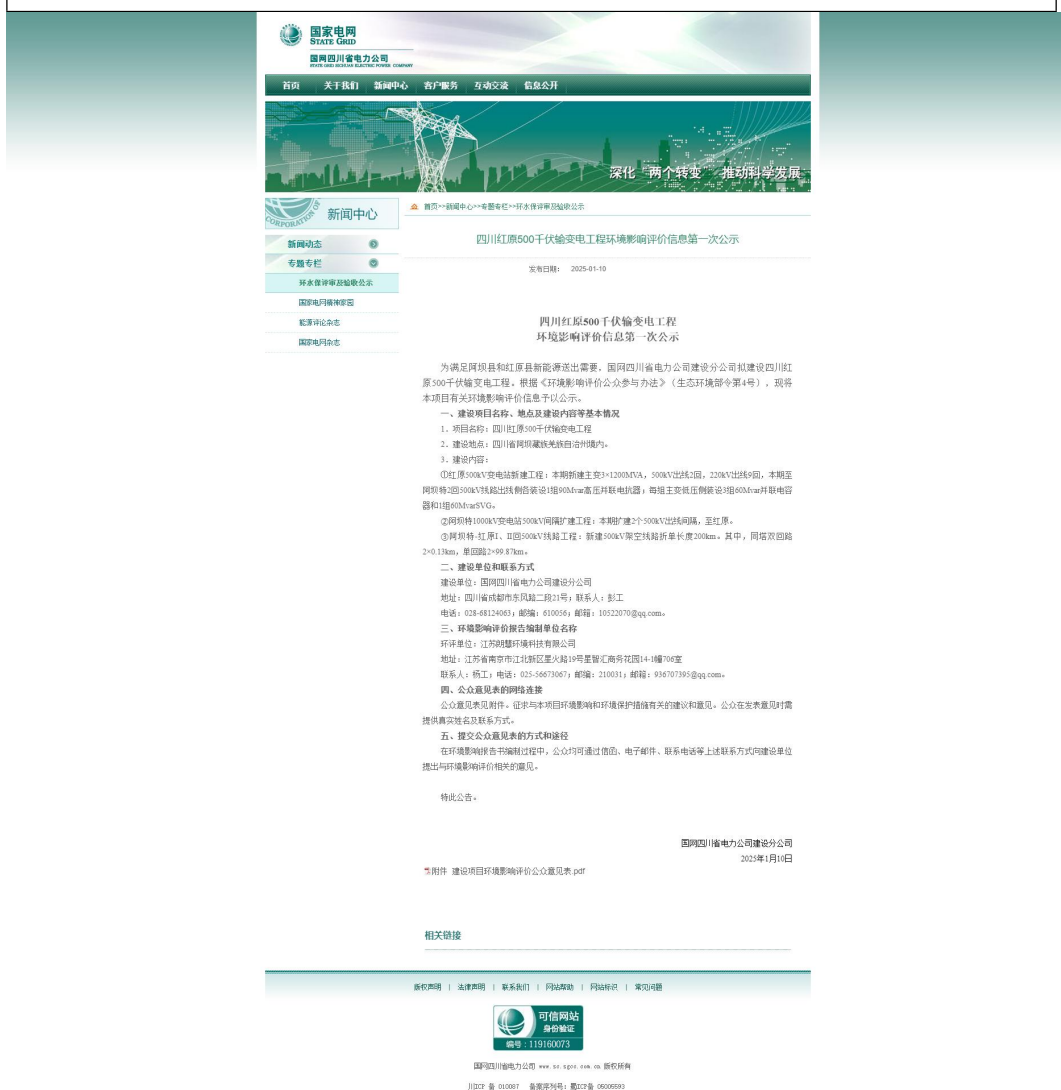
国家电网
STATE GRID
国网四川省电力公司
STATE GRID SICHUAN ELECTRIC POWER COMPANY

首页 关于我们 新闻中心 客户服务 互动交流 信息公开

深化"两个转变" 推动科学发展

新闻中心

新闻动态
专题专栏
环水保评审及验收公示
国家电网精神家园
能源评论杂志
国家电网杂志

首页>>新闻中心>>专题专栏>>环水保评审及验收公示

四川红原500千伏输变电工程环境影响评价信息第一次公示

发布日期： 2025-01-10

四川红原500千伏输变电工程
环境影响评价信息第一次公示

为满足阿坝县和红原县新能源送出需要，国网四川省电力公司建设分公司拟建设四川红原500千伏输变电工程。根据《环境影响评价公众参与办法》（生态环境部令第4号），现将本项目有关环境影响评价信息予以公示。

一、建设项目名称、地点及建设内容等基本情况

1、项目名称：四川红原500千伏输变电工程

2、建设地点：四川省阿坝藏族羌族自治州境内。

3、建设内容：

①红原500kV变电站新建工程：本期新建主变3×1200MVA，500kV出线2回，220kV出线9回，本期至阿坝特2回500kV线路出线侧各装设1组90Mvar高压并联电抗器；每组主变低压侧装设3组60Mvar并联电容器和1组60MvarSVG。

②阿坝特1000kV变电站500kV间隔扩建工程：本期扩建2个500kV出线间隔，至红原。

③阿坝特-红原Ⅰ、Ⅱ回500kV线路工程：新建500kV架空线路折单长度200km。其中，同塔双回路2×0.13km，单回路2×99.87km。

二、建设单位和联系方式

建设单位：国网四川省电力公司建设分公司

地址：四川省成都市东风路二段21号；联系人：彭工

电话：028-68124063；邮编：610056；邮箱：10522070@qq.com。

三、环境影响评价报告编制单位名称

环评单位：江苏明慧环境科技有限公司

地址：江苏省南京市江北新区星火路19号星智汇商务花园14-1幢706室

联系人：杨工；电话：025-56673067；邮编：210031；邮箱：936707395@qq.com。

四、公众意见表的网络连接

公众意见表见附件。征求与本项目环境影响和环境保护措施有关的建议和意见。公众在发表意见时需提供真实姓名及联系方式。

五、提交公众意见表的方式和途径

在环境影响报告书编制过程中，公众均可通过信函、电子邮件、联系电话等上述联系方式向建设单位提出与环境影响评价相关的意见。

特此公告。

国网四川省电力公司建设分公司
2025年1月10日

附件 建设项目环境影响评价公众意见表.pdf

相关链接

版权声明 | 法律声明 | 联系我们 | 网站帮助 | 网站标识 | 常见问题

可信网站
身份验证
编号：119160073

国网四川省电力公司 www.sc.sgcc.com.cn 版权所有

川ICP 备 010087 备案序列号：蜀ICP备 06009593